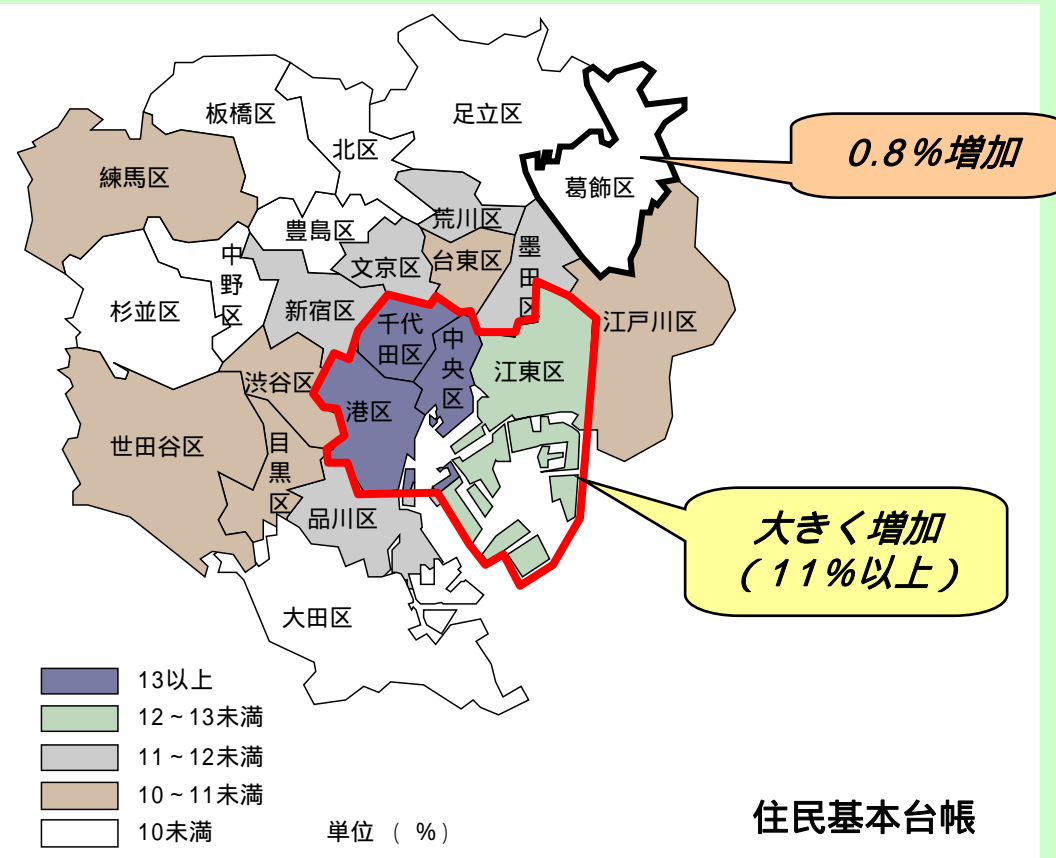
板橋区
足立区
北区
練馬区
0.8％増加
葛飾区
荒川区
豊島区
墨田区
文京区
台東区
中野区
杉並区
新宿区
千代田区
中央区
江戸川区
江東区
渋谷区
港区
世田谷区
目黒区
大きく増加
（11％以上）
品川区
大田区

13以上
12～13未満
11～12未満
10～11未満
10未満

単位（％）

住民基本台帳